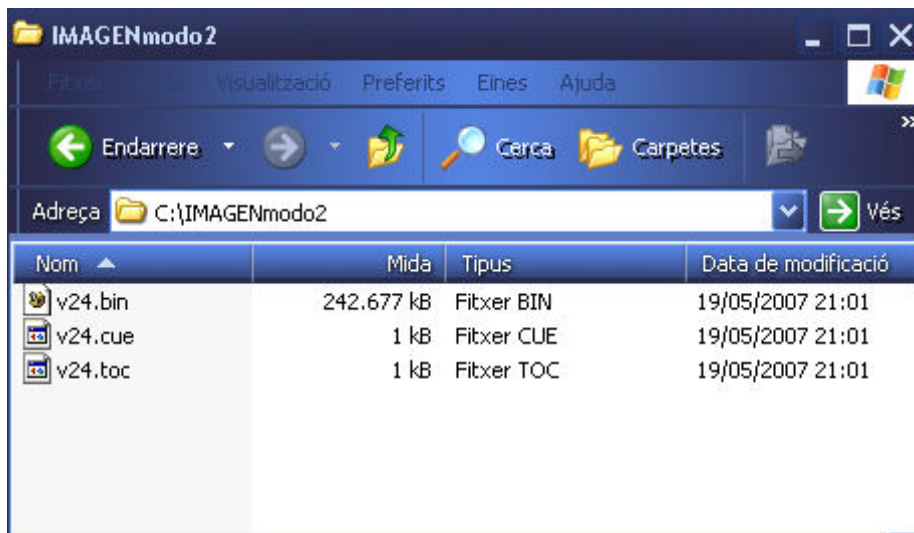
IMAGENmodo2

Fitxer Edita Visualització Preferits Eines Ajuda

Endarrere Cerca Carpetes

Adreça C:\IMAGENmodo2 Vés

| Nom | Mida | Tipus | Data de modificació |
|---|---|---|---|
| v24.bin | 242.677 kB | Fitxer BIN | 19/05/2007 21:01 |
| v24.cue | 1 kB | Fitxer CUE | 19/05/2007 21:01 |
| v24.toc | 1 kB | Fitxer TOC | 19/05/2007 21:01 |